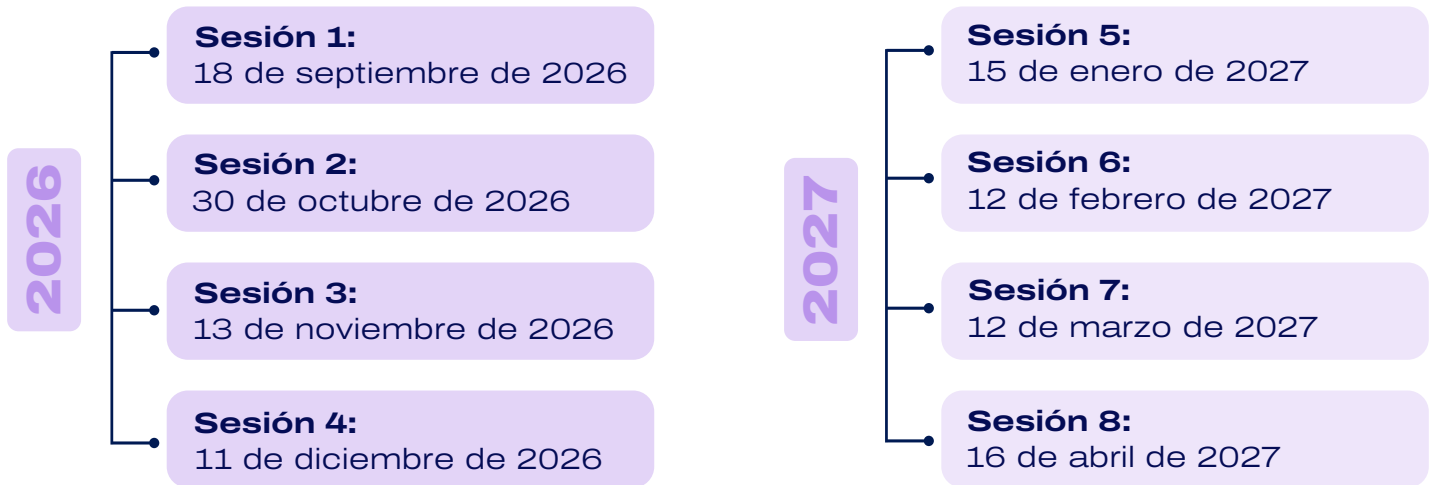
2026

Sesión 1:
18 de septiembre de 2026

Sesión 2:
30 de octubre de 2026

Sesión 3:
13 de noviembre de 2026

Sesión 4:
11 de diciembre de 2026

2027

Sesión 5:
15 de enero de 2027

Sesión 6:
12 de febrero de 2027

Sesión 7:
12 de marzo de 2027

Sesión 8:
16 de abril de 2027